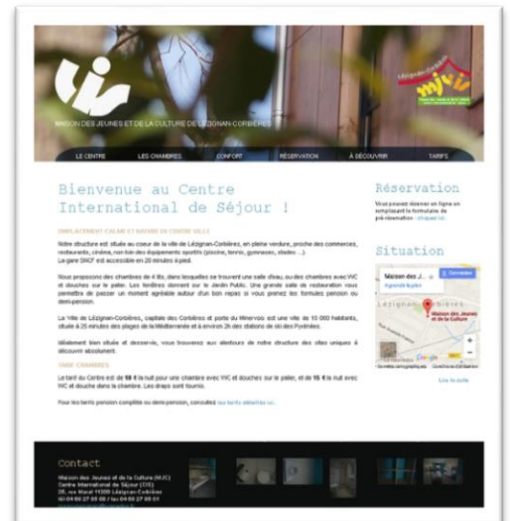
MAISON DES JEUNES ET DE LA CULTURE DE LÉZIGNAN-CORBIÈRES

mjc

LE CENTRE | LES CHAMBRES | CONFORT | RÉSERVATION | À DÉCOUVRIR | TARIFS

Bienvenue au Centre International de Séjour !

EMPLACEMENT CALME ET SITUÉ EN CENTRE VILLE

Notre structure est située au coeur de la ville de Lézignan-Corbières, en pleine verdure, proche des commerces, restaurants, cinéma, non loin des équipements sportifs (piscine, tennis, gymnases, stades ...). La gare SNCF est accessible en 20 minutes à pied.

Nous proposons des chambres de 4 lits, dans lesquelles se trouvent une salle d'eau, ou des chambres avec WC et douches sur le palier. Les fenêtres donnent sur le Jardin Public. Une grande salle de restauration vous permettra de passer un moment agréable autour d'un bon repas si vous prenez les formules pension ou demi-pension.

La Ville de Lézignan-Corbières, capitale des Corbières et portes du Minervois est une ville de 10 000 habitants, située à 25 minutes des plages de la Méditerranée et à environ 2h des stations de ski des Pyrénées.

Idéalement bien située et desservie, vous trouverez aux alentours de notre structure des sites uniques à découvrir absolument.

CINQ CHAMBRES

Le tarif du Centre est de 18 € la nuit pour une chambre avec WC et douches sur le palier, et de 15 € la nuit avec WC et douche dans la chambre. Les draps sont fournis.

Pour les tarifs pension complète ou demi pension, consultez nos tarifs détaillés ici.

Réservation

Vous pouvez réserver en ligne en remplissant le formulaire de pré-réservation : cliquez ici.

Situation

Maison des J...
Agrandir le plan
Lézignan-Corbières
Maison des Jeunes et de la Culture
Google

Lire la suite

Contact

Maison des Jeunes et de la Culture (MJC)
Centre International de Séjour (CIS)
26, rue Marat 11200 Lézignan-Corbières
04 68 27 09 06 / fax 04 68 27 68 61
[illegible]